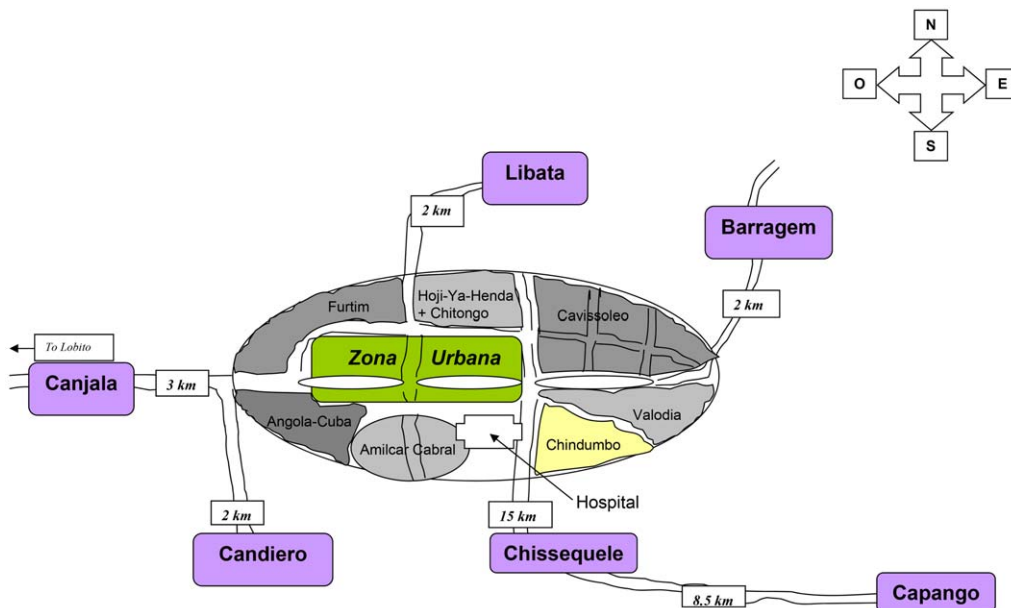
N
O
E
S

Libata
2 km
Barragem
2 km
To Lobito
Canjala
3 km
Furtim
Hoji-Ya-Henda + Chitongo
Cavissoleo
Zona
Urbana
Angola-Cuba
Amilcar Cabral
Chindumbo
Valodia
Hospital
2 km
15 km
Candiero
Chissequele
8,5 km
Capango